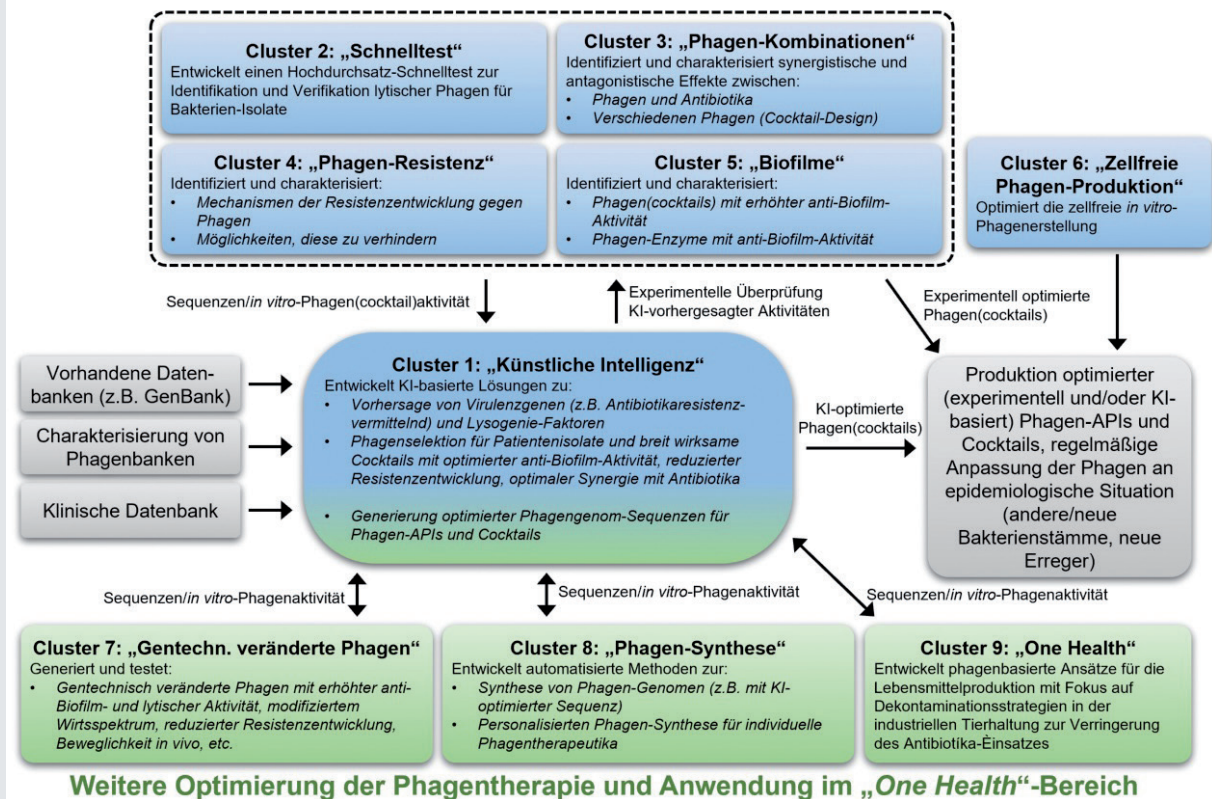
**Cluster 2: „Schnelltest"**
Entwickelt einen Hochdurchsatz-Schnelltest zur Identifikation und Verifikation lytischer Phagen für Bakterien-Isolate

**Cluster 3: „Phagen-Kombinationen"**
Identifiziert und charakterisiert synergistische und antagonistische Effekte zwischen:
• *Phagen und Antibiotika*
• *Verschiedenen Phagen (Cocktail-Design)*

**Cluster 4: „Phagen-Resistenz"**
Identifiziert und charakterisiert:
• *Mechanismen der Resistenzentwicklung gegen Phagen*
• *Möglichkeiten, diese zu verhindern*

**Cluster 5: „Biofilme"**
Identifiziert und charakterisiert:
• *Phagen(cocktails) mit erhöhter anti-Biofilm-Aktivität*
• *Phagen-Enzyme mit anti-Biofilm-Aktivität*

**Cluster 6: „Zellfreie Phagen-Produktion"**
Optimiert die zellfreie *in vitro*-Phagenerstellung

Sequenzen/*in vitro*-Phagen(cocktail)aktivität

Experimentelle Überprüfung KI-vorhergesagter Aktivitäten

Experimentell optimierte Phagen(cocktails)

Vorhandene Datenbanken (z.B. GenBank)

Charakterisierung von Phagenbanken

Klinische Datenbank

**Cluster 1: „Künstliche Intelligenz"**
Entwickelt KI-basierte Lösungen zu:
• *Vorhersage von Virulenzgenen (z.B. Antibiotikaresistenz-vermittelnd) und Lysogenie-Faktoren*
• *Phagenselektion für Patientenisolate und breit wirksame Cocktails mit optimierter anti-Biofilm-Aktivität, reduzierter Resistenzentwicklung, optimaler Synergie mit Antibiotika*
• *Generierung optimierter Phagengenom-Sequenzen für Phagen-APIs und Cocktails*

KI-optimierte Phagen(cocktails)

Produktion optimierter (experimentell und/oder KI-basiert) Phagen-APIs und Cocktails, regelmäßige Anpassung der Phagen an epidemiologische Situation (andere/neue Bakterienstämme, neue Erreger)

Sequenzen/*in vitro*-Phagenaktivität

Sequenzen/*in vitro*-Phagenaktivität

Sequenzen/*in vitro*-Phagenaktivität

**Cluster 7: „Gentechn. veränderte Phagen"**
Generiert und testet:
• *Gentechnisch veränderte Phagen mit erhöhter anti-Biofilm- und lytischer Aktivität, modifiziertem Wirtsspektrum, reduzierter Resistenzentwicklung, Beweglichkeit in vivo, etc.*

**Cluster 8: „Phagen-Synthese"**
Entwickelt automatisierte Methoden zur:
• *Synthese von Phagen-Genomen (z.B. mit KI-optimierter Sequenz)*
• *Personalisierten Phagen-Synthese für individuelle Phagentherapeutika*

**Cluster 9: „One Health"**
Entwickelt phagenbasierte Ansätze für die Lebensmittelproduktion mit Fokus auf Dekontaminationsstrategien in der industriellen Tierhaltung zur Verringerung des Antibiotika-Einsatzes

**Weitere Optimierung der Phagentherapie und Anwendung im „*One Health*"-Bereich**